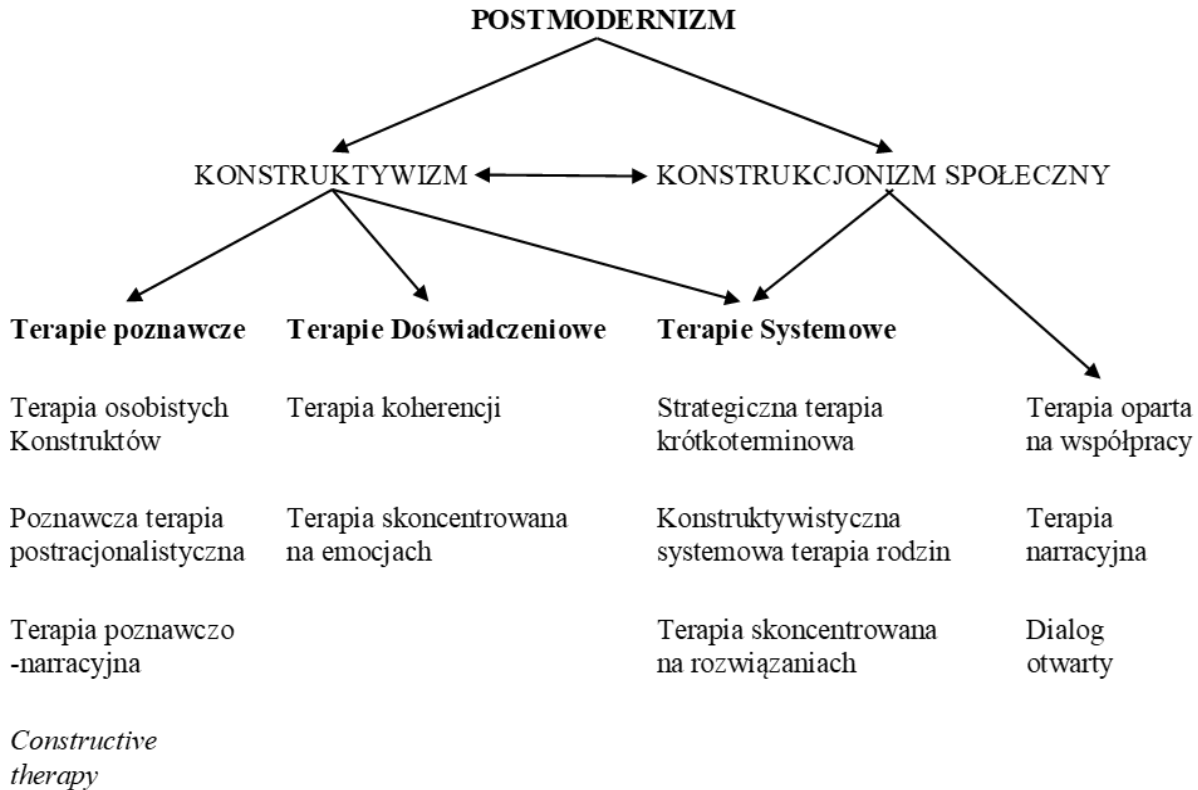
**POSTMODERNIZM**

KONSTRUKTYWIZM ↔ KONSTRUKCJONIZM SPOŁECZNY

**Terapie poznawcze**

Terapia osobistych Konstruktów

Poznawcza terapia postracjonalistyczna

Terapia poznawczo -narracyjna

*Constructive therapy*

**Terapie Doświadczeniowe**

Terapia koherencji

Terapia skoncentrowana na emocjach

**Terapie Systemowe**

Strategiczna terapia krótkoterminowa

Konstruktywistyczna systemowa terapia rodzin

Terapia skoncentrowana na rozwiązaniach

Terapia oparta na współpracy

Terapia narracyjna

Dialog otwarty